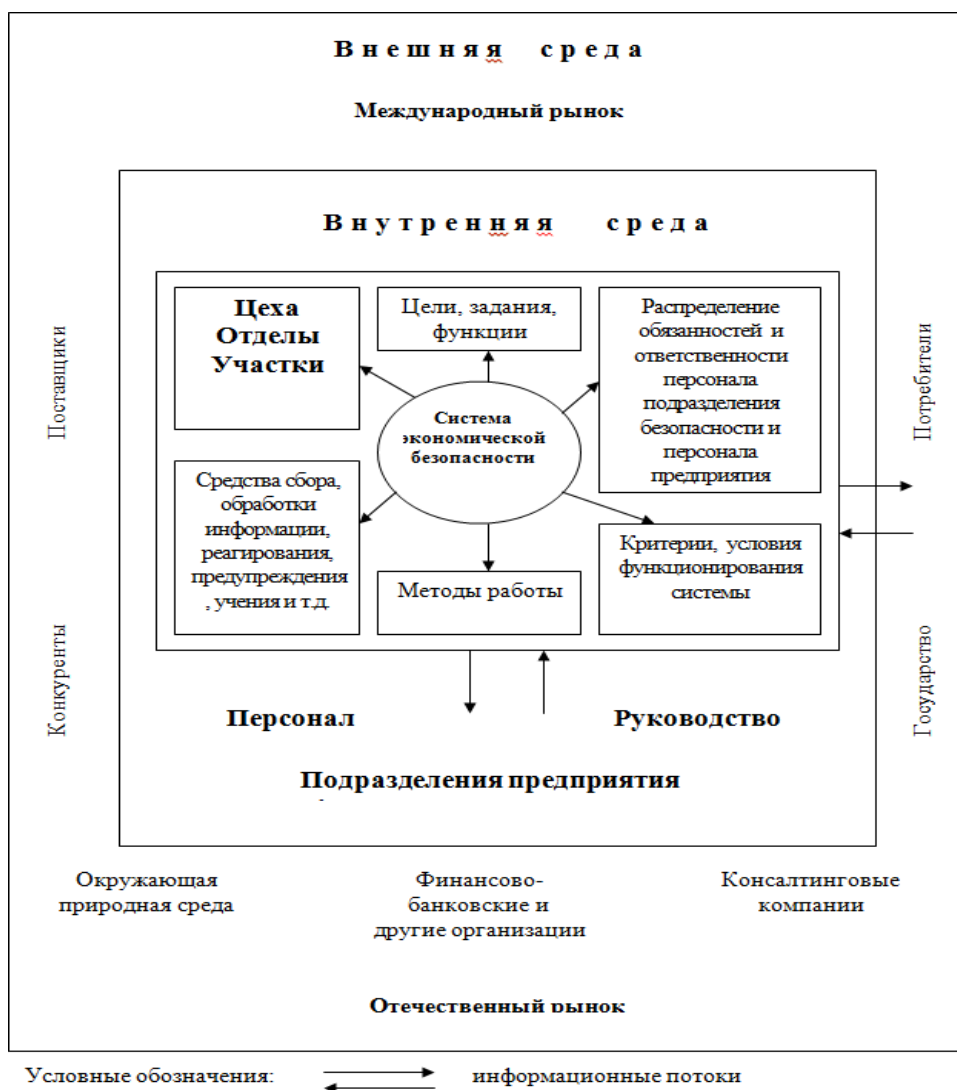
Внешняя среда

Международный рынок

Внутренняя среда

Цеха
Отделы
Участки

Цели, задания, функции

Распределение обязанностей и ответственности персонала подразделения безопасности и персонала предприятия

Система экономической безопасности

Средства сбора, обработки информации, реагирования, предупреждения, учения и т.д.

Методы работы

Критерии, условия функционирования системы

Поставщики

Конкуренты

Потребители

Государство

Персонал

Руководство

Подразделения предприятия

Окружающая природная среда

Финансово-банковские и другие организации

Консалтинговые компании

Отечественный рынок

Условные обозначения: информационные потоки